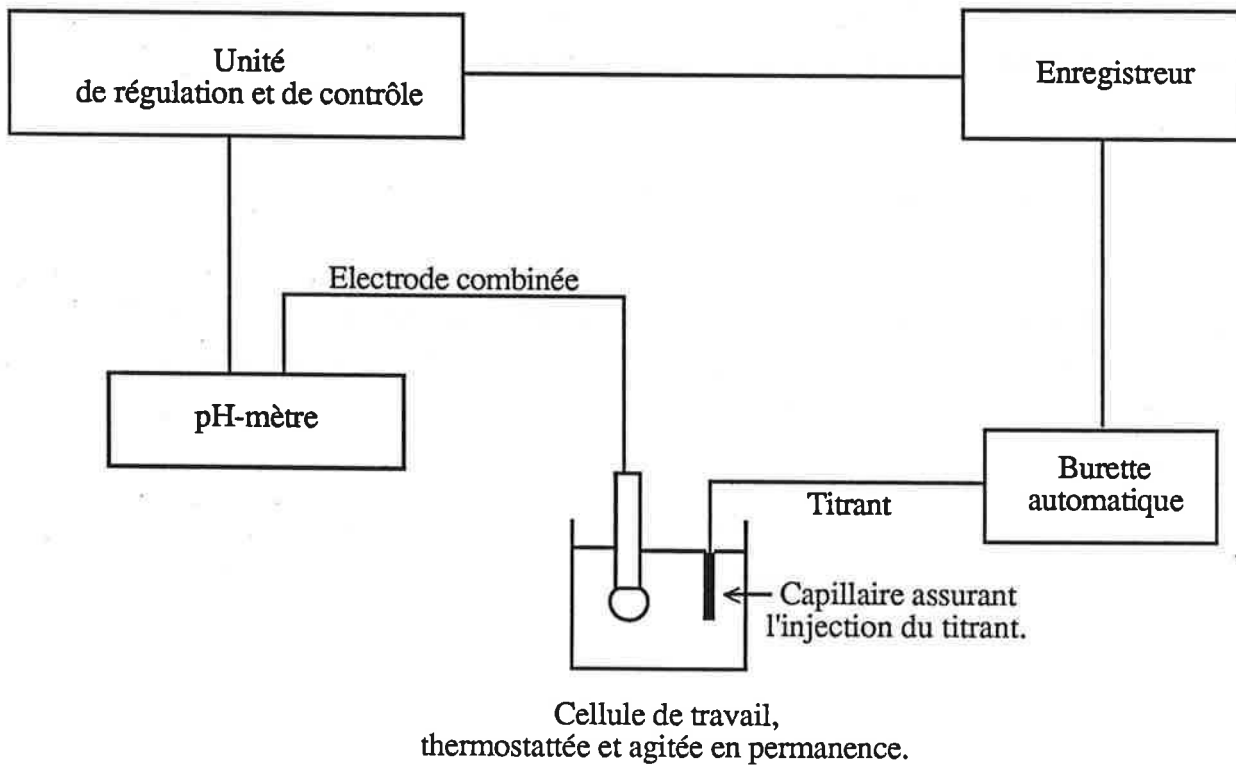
Unité
de régulation et de contrôle

Enregistreur

Electrode combinée

pH-mètre

Burette
automatique

Titrant

Capillaire assurant
l'injection du titrant.

Cellule de travail,
thermostattée et agitée en permanence.